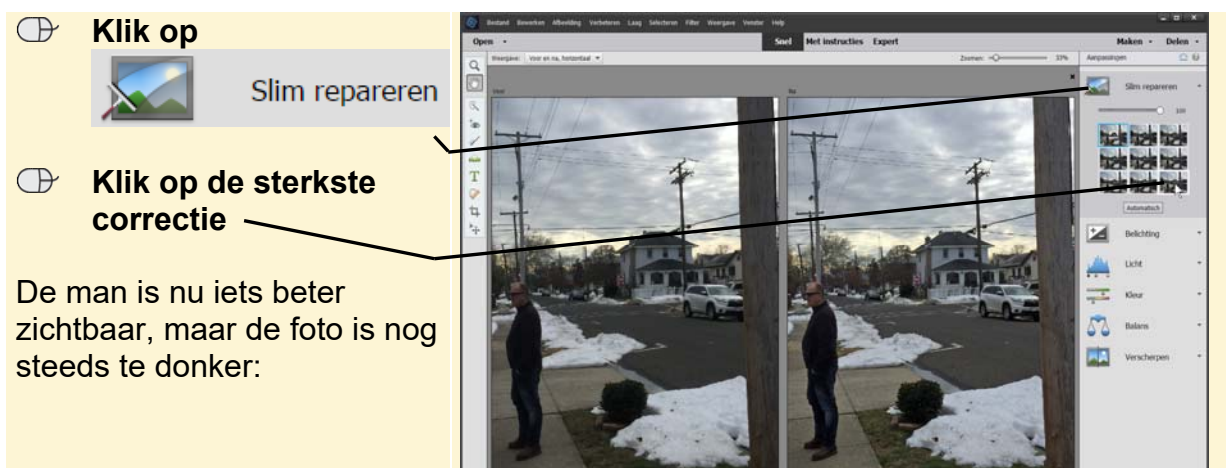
Klik op

Slim repareren

Klik op de sterkste correctie

De man is nu iets beter zichtbaar, maar de foto is nog steeds te donker:

Bestand Bewerken Afbeelding Verbeteren Laag Selecteren Filter Weergave Venster Help

Open

Snel Met instructies Expert

Maken Delen

Weergave: Voor en na, horizontaal

Zoomen: 33%

Aanpassingen

Voor

Na

Slim repareren

100

Automatisch

Belichting

Licht

Kleur

Balans

Verscherpen